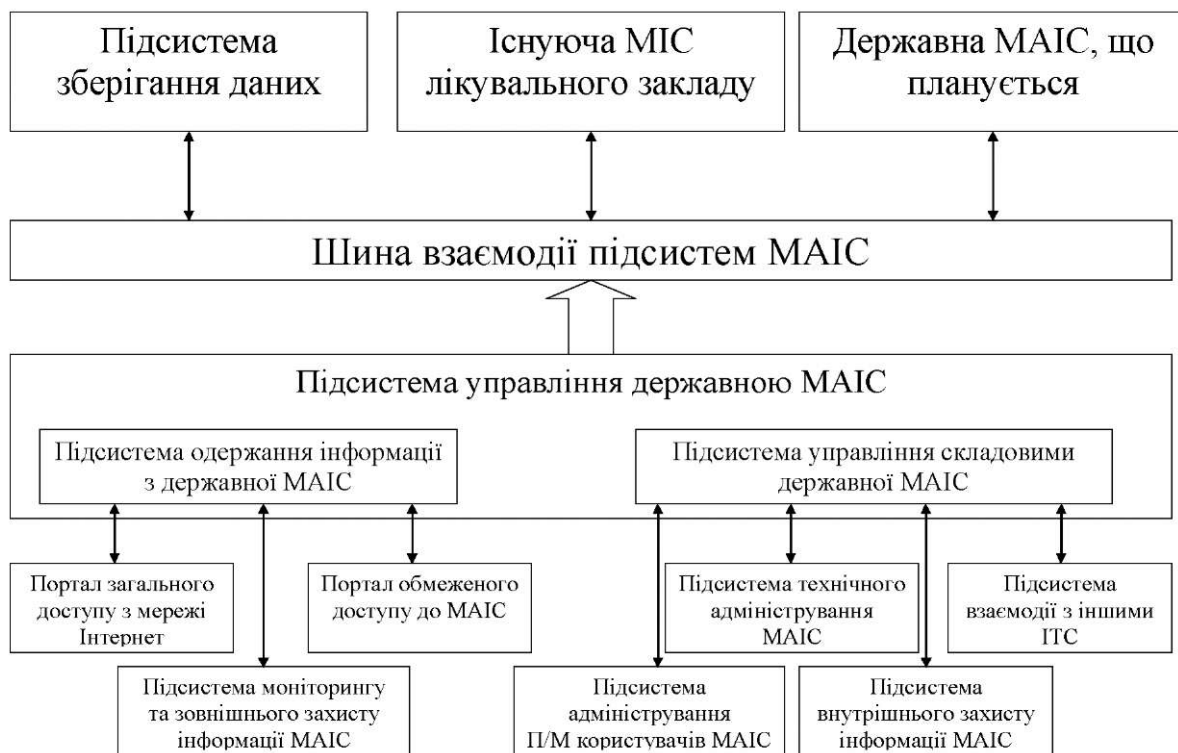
Підсистема зберігання даних

Існуюча МІС лікувального закладу

Державна МАІС, що планується

Шина взаємодії підсистем МАІС

Підсистема управління державною МАІС

Підсистема одержання інформації з державної МАІС

Підсистема управління складовими державної МАІС

Портал загального доступу з мережі Інтернет

Портал обмеженого доступу до МАІС

Підсистема технічного адміністрування МАІС

Підсистема взаємодії з іншими ІТС

Підсистема моніторингу та зовнішнього захисту інформації МАІС

Підсистема адміністрування П/М користувачів МАІС

Підсистема внутрішнього захисту інформації МАІС